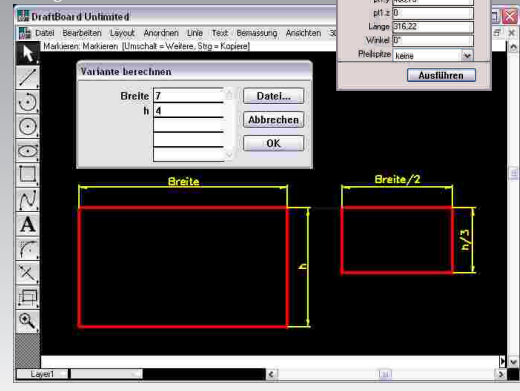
DraftBoard Unlimited

Datei Bearbeiten Layout Anordnen Linie Text Bemassung Ansichten 3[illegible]

Markieren: Markieren [Umschalt = Weitere, Strg = Kopiere]

pf1.y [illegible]
pf1.z 0
Länge 316,22
Winkel 0°
Pfeilspitze keine

Ausführen

Variante berechnen

| | |
|---|---|
| Breite | 7 |
| h | 4 |
| | |
| | |
| | |

Datei...
Abbrechen
OK

Breite

h

Breite/2

h/3

Layer1